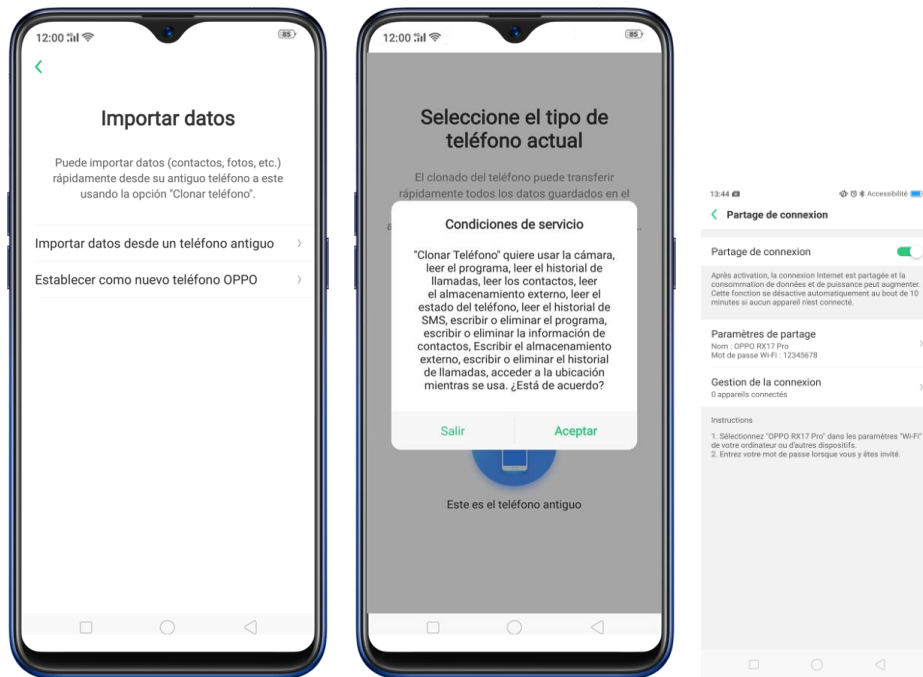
12:00

85

Importar datos

Puede importar datos (contactos, fotos, etc.) rápidamente desde su antiguo teléfono a este usando la opción "Clonar teléfono".

Importar datos desde un teléfono antiguo

Establecer como nuevo teléfono OPPO

12:00

85

Seleccione el tipo de teléfono actual

El clonado del teléfono puede transferir rápidamente todos los datos guardados en el

Condiciones de servicio

"Clonar Teléfono" quiere usar la cámara, leer el programa, leer el historial de llamadas, leer los contactos, leer el almacenamiento externo, leer el estado del teléfono, leer el historial de SMS, escribir o eliminar el programa, escribir o eliminar la información de contactos, Escribir el almacenamiento externo, escribir o eliminar el historial de llamadas, acceder a la ubicación mientras se usa. ¿Está de acuerdo?

Salir

Aceptar

Este es el teléfono antiguo

13:44

Accessibilité

Partage de connexion

Partage de connexion

Après activation, la connexion Internet est partagée et la consommation de données et de puissance peut augmenter. Cette fonction se désactive automatiquement au bout de 10 minutes si aucun appareil n'est connecté.

Paramètres de partage
Nom : OPPO RX17 Pro
Mot de passe Wi-Fi : 12345678

Gestion de la connexion
0 appareils connectés

Instructions

1. Sélectionnez "OPPO RX17 Pro" dans les paramètres "Wi-Fi" de votre ordinateur ou d'autres dispositifs.
2. Entrez votre mot de passe lorsque vous y êtes invité.